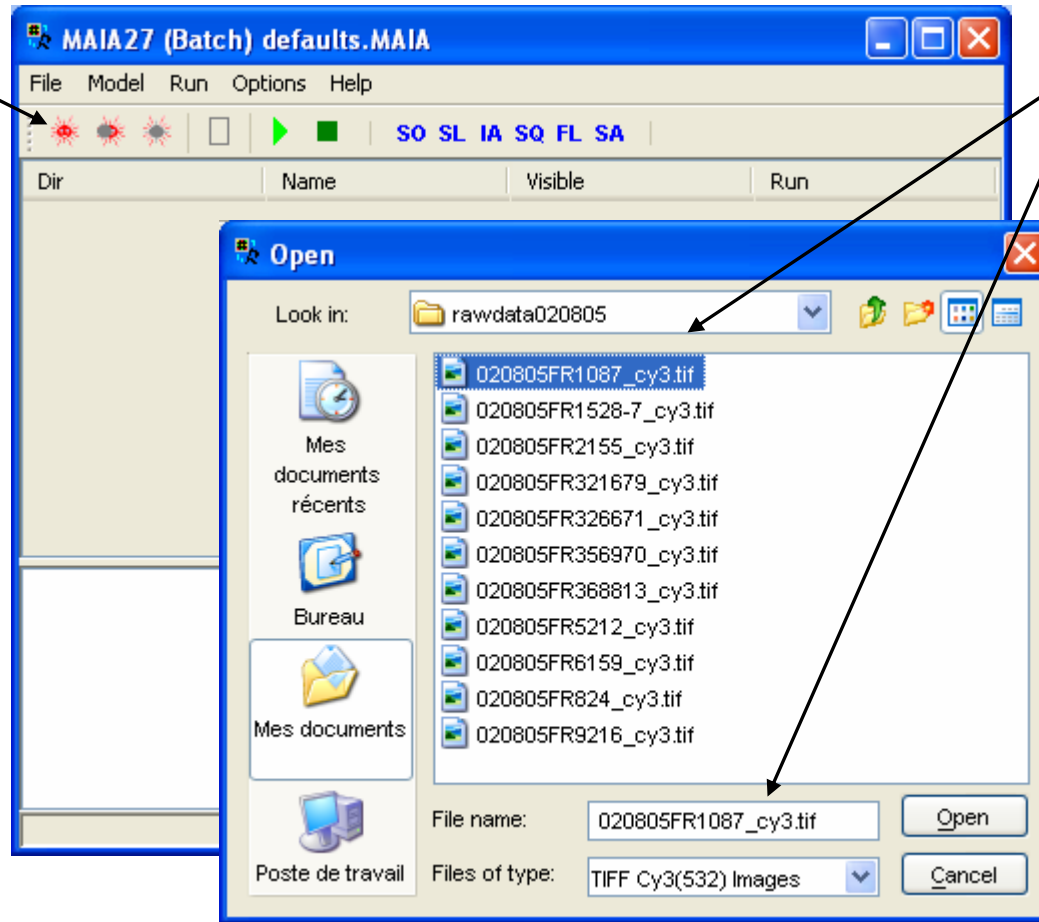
MAIA27 (Batch) defaults.MAIA

File Model Run Options Help

SO SL IA SQ FL SA

| Dir | Name | Visible | Run |
|---|---|---|---|

Open

Look in: rawdata020805

Mes documents récents

Bureau

Mes documents

Poste de travail

020805FR1087_cy3.tif
020805FR1528-7_cy3.tif
020805FR2155_cy3.tif
020805FR321679_cy3.tif
020805FR326671_cy3.tif
020805FR356970_cy3.tif
020805FR368813_cy3.tif
020805FR5212_cy3.tif
020805FR6159_cy3.tif
020805FR824_cy3.tif
020805FR9216_cy3.tif

File name: 020805FR1087_cy3.tif

Files of type: TIFF Cy3(532) Images

Open

Cancel